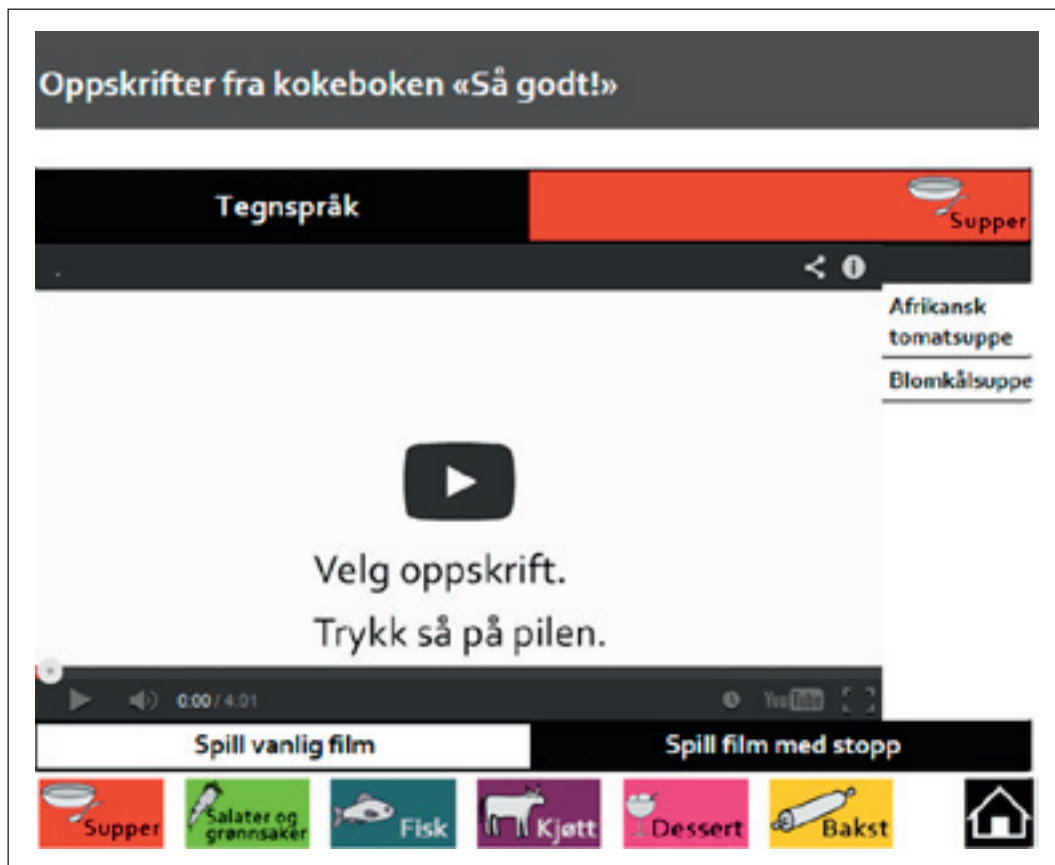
Oppskrifter fra kokeboken «Så godt!»

Tegnspråk

Supper

Afrikansk tomatsuppe

Blomkålsuppe

Velg oppskrift.
Trykk så på pilen.

0:00 / 4:01

YouTube

Spill vanlig film

Spill film med stopp

Supper

Salater og grønnsaker

Fisk

Kjøtt

Dessert

Bakst